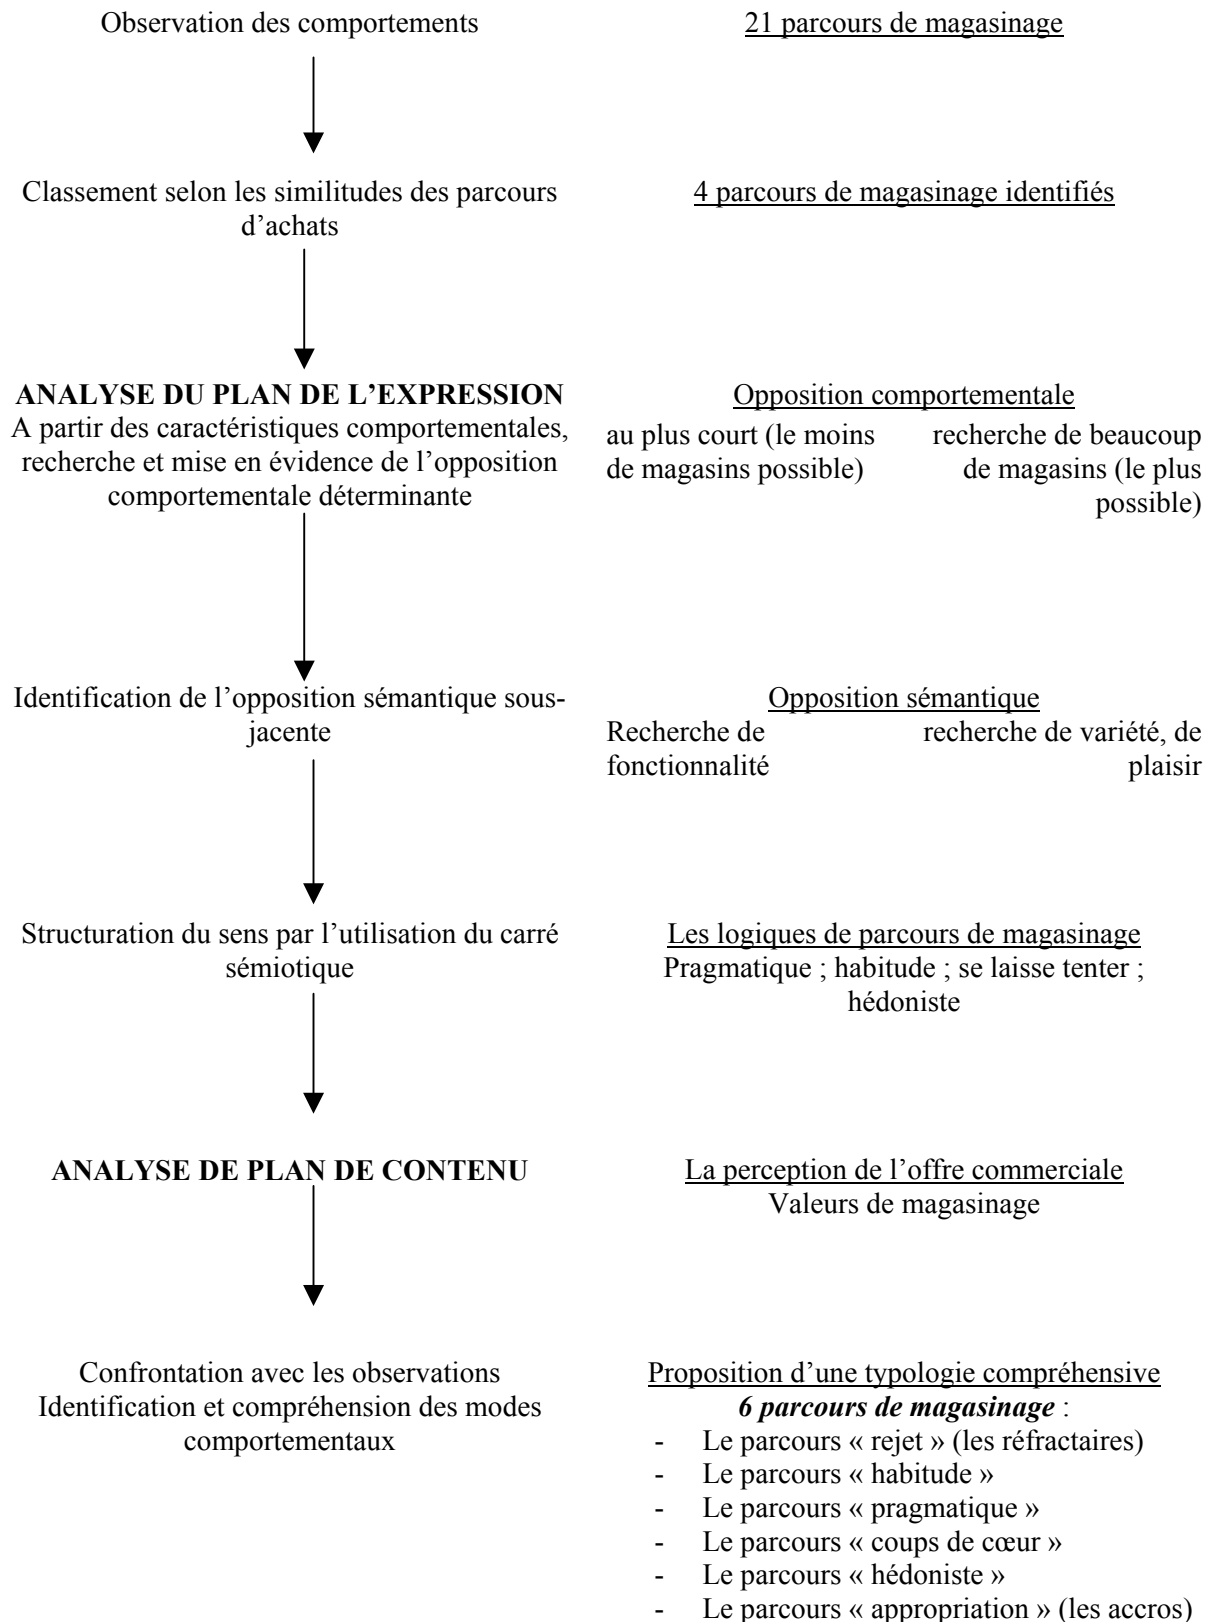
Observation des comportements

21 parcours de magasinage

Classement selon les similitudes des parcours d'achats

4 parcours de magasinage identifiés

**ANALYSE DU PLAN DE L'EXPRESSION**
A partir des caractéristiques comportementales, recherche et mise en évidence de l'opposition comportementale déterminante

Opposition comportementale
au plus court (le moins de magasins possible)
recherche de beaucoup de magasins (le plus possible)

Identification de l'opposition sémantique sousjacente

Opposition sémantique
Recherche de fonctionnalité
recherche de variété, de plaisir

Structuration du sens par l'utilisation du carré sémiotique

Les logiques de parcours de magasinage
Pragmatique ; habitude ; se laisse tenter ; hédoniste

**ANALYSE DE PLAN DE CONTENU**

La perception de l'offre commerciale
Valeurs de magasinage

Confrontation avec les observations
Identification et compréhension des modes comportementaux

Proposition d'une typologie compréhensive
***6 parcours de magasinage*** :
- Le parcours « rejet » (les réfractaires)
- Le parcours « habitude »
- Le parcours « pragmatique »
- Le parcours « coups de cœur »
- Le parcours « hédoniste »
- Le parcours « appropriation » (les accros)